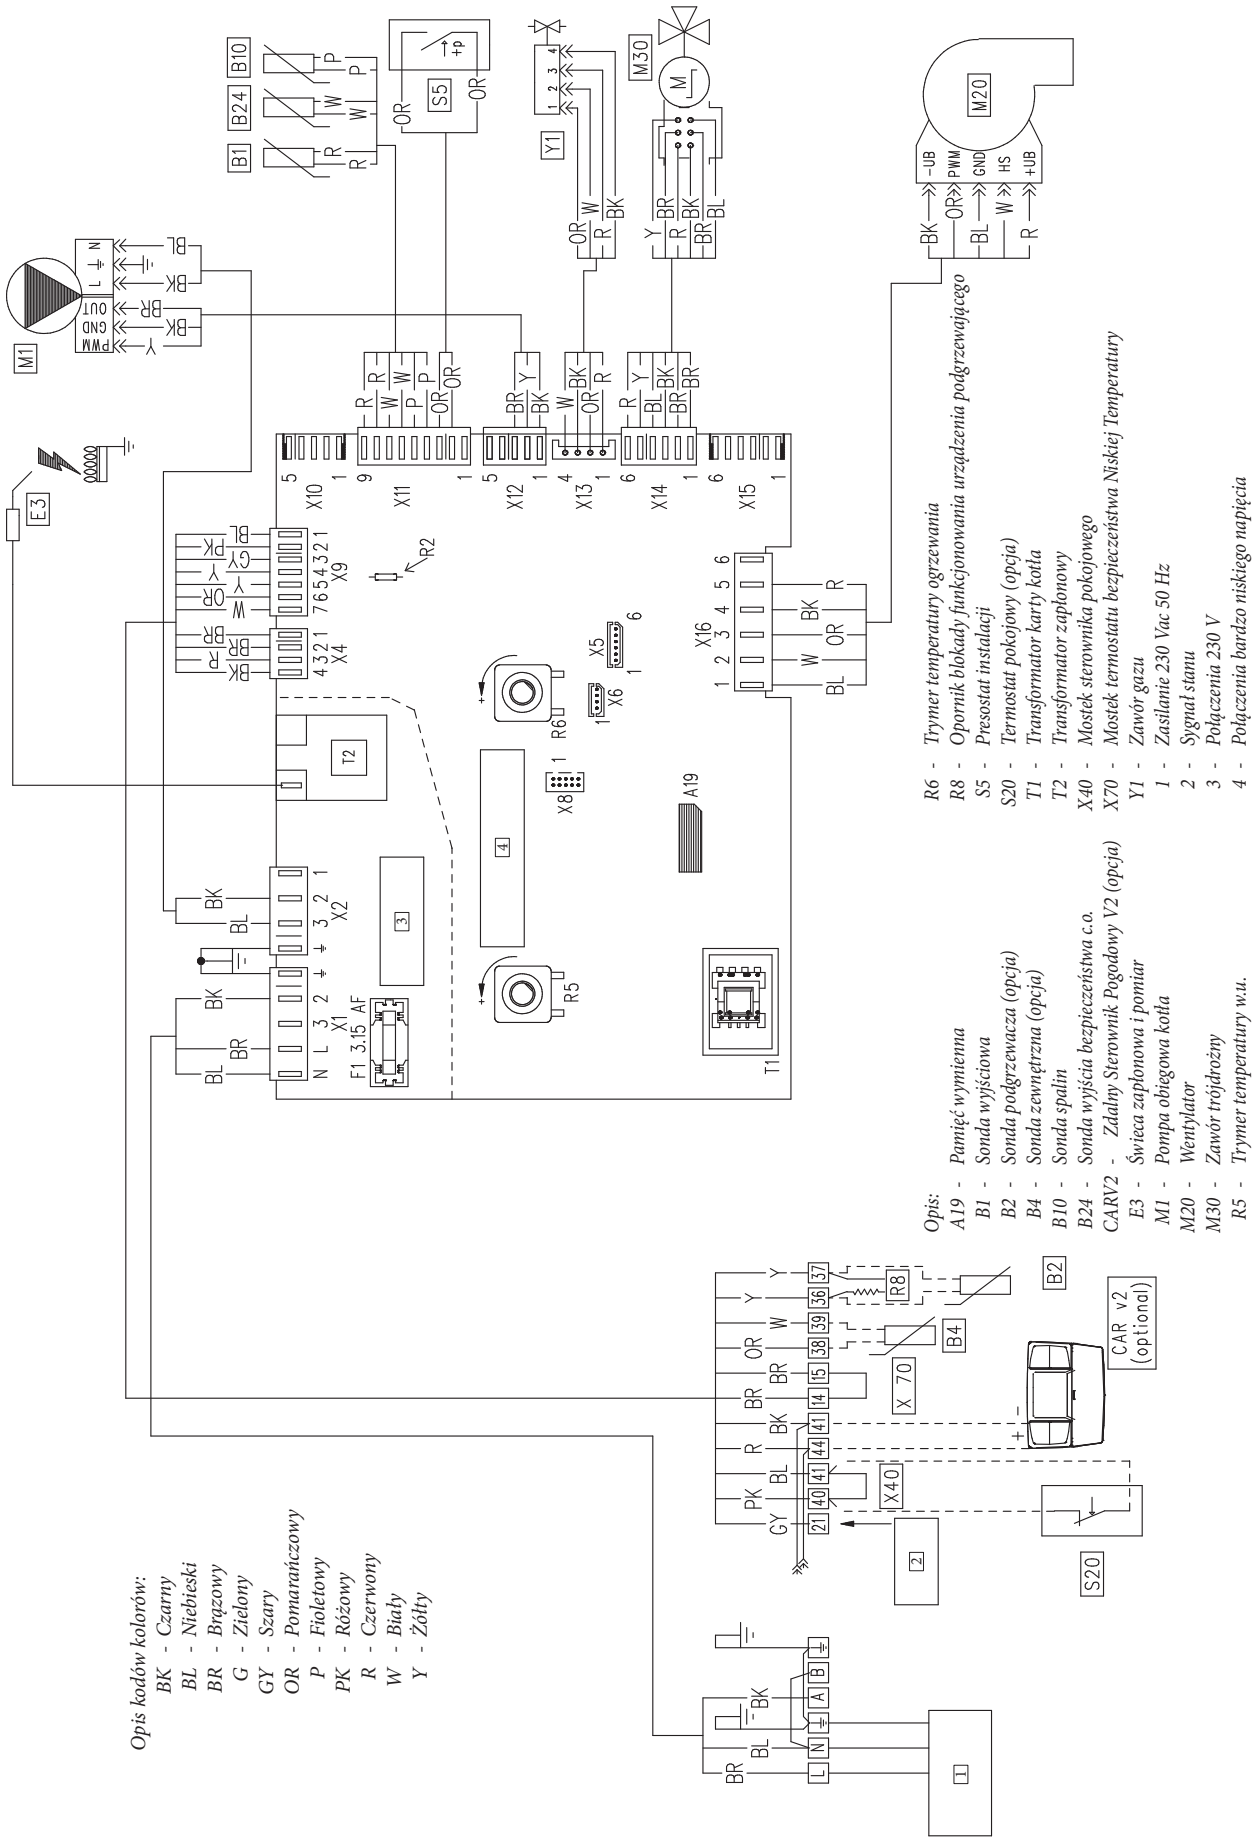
Opis kodów kolorów:
BK - Czarny
BL - Niebieski
BR - Brązowy
G - Zielony
GY - Szary
OR - Pomarańczowy
P - Fioletowy
PK - Różowy
R - Czerwony
W - Biały
Y - Żółty

Opis:
A19 - Pamięć wymienna
B1 - Sonda wyjściowa
B2 - Sonda podgrzewacza (opcja)
B4 - Sonda zewnętrzna (opcja)
B10 - Sonda spalin
B24 - Sonda wyjścia bezpieczeństwa c.o.
CARV2 - Zdalny Sterownik Pogodowy V2 (opcja)
E3 - Świeca zapłonowa i pomiar
M1 - Pompa obiegowa kotła
M20 - Wentylator
M30 - Zawór trójdrożny
R5 - Trymer temperatury w.u.
R6 - Trymer temperatury ogrzewania
R8 - Opornik blokady funkcjonowania urządzenia podgrzewającego
S5 - Presostat instalacji
S20 - Termostat pokojowy (opcja)
T1 - Transformator karty kotła
T2 - Transformator zapłonowy
X40 - Mostek sterownika pokojowego
X70 - Mostek termostatu bezpieczeństwa Niskiej Temperatury
Y1 - Zawór gazu
1 - Zasilanie 230 Vac 50 Hz
2 - Sygnał stanu
3 - Połączenia 230 V
4 - Połączenia bardzo niskiego napięcia

M1 PWM GND OUT L N Y BK BR BK BL
E3
B1 B24 B10 R R W W P P
S5 OR OR +p
Y1 1 2 3 4 OR W BK R
M30 M BR R BK BL Y R BK BR BL
M20 -UB PWM GND HS +UB BK OR BL W R
X10 5 1
X11 9 1 R R W W P P OR OR
X12 5 1 BR BK Y
X13 4 1 W BK OR R
X14 6 1 R Y BL BK BR BR
X15 6 1
X16 1 2 3 4 5 6 BL W OR BK R
X9 7 6 5 4 3 2 1 W OR Y Y GY PK BL
X4 4 3 2 1 BK R BR BR
R2
X5 6 1
X6 1
R6
X8
4
A19
T2
X2 3 2 1 BL BK
X1 N L 3 2 BL BR BK
F1 3.15 AF
3
R5
T1
1 L N A B BR BL BK
2
S20
X40
X 70
B4
B2
R8
CAR v2 (optional)
21 40 41 44 41 14 15 38 39 36 37
GY PK BL R BK BR BR OR W Y Y